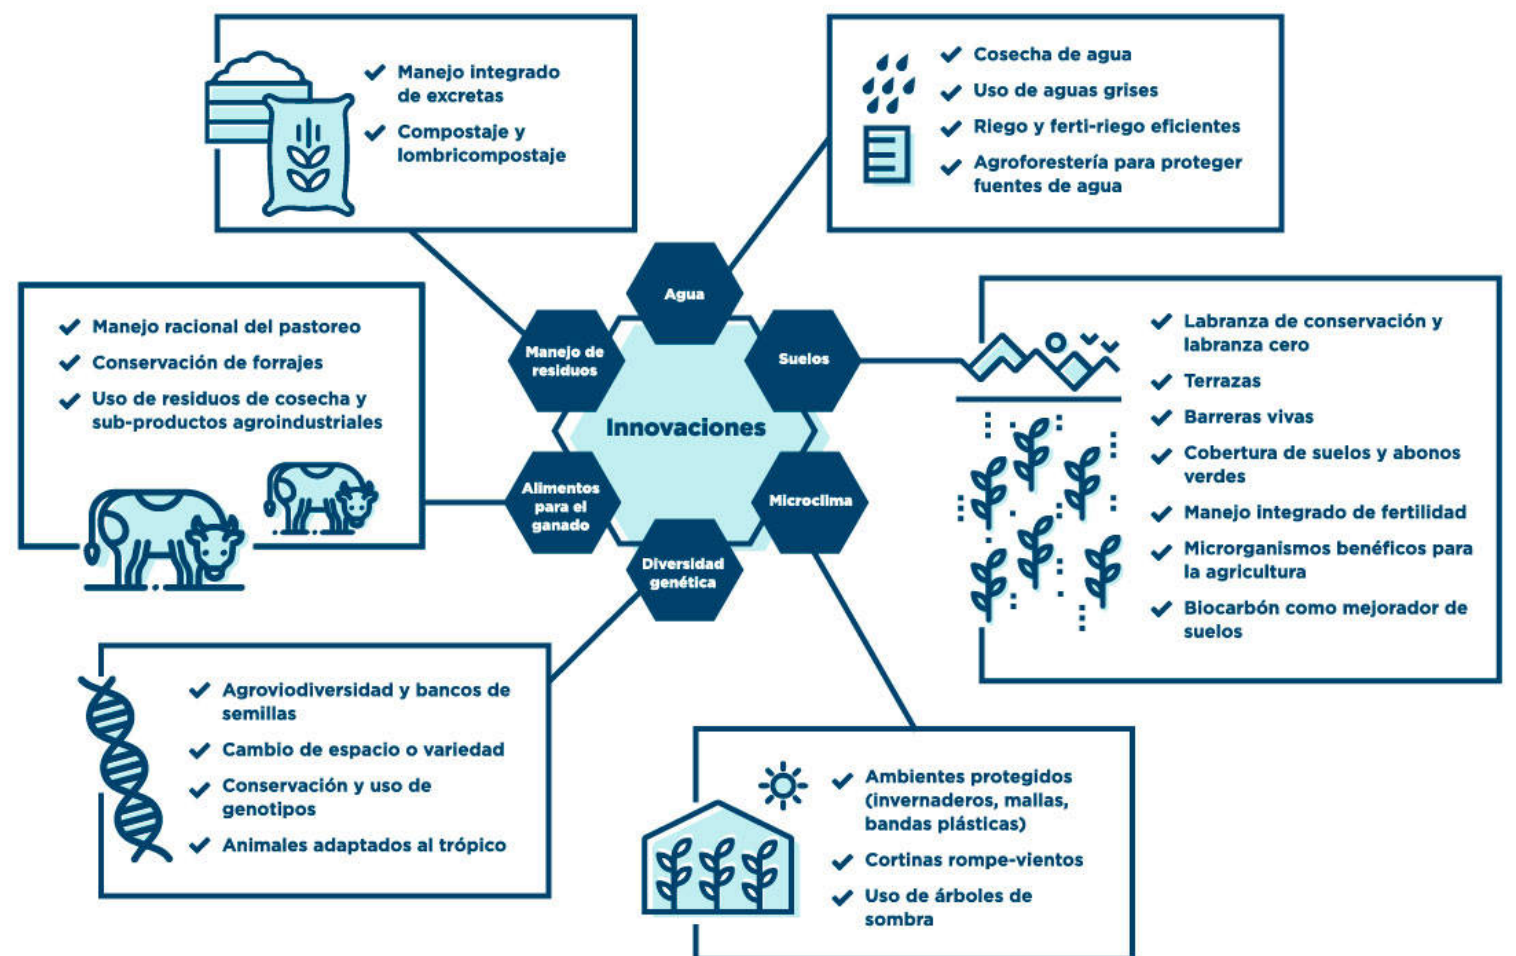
Manejo integrado de excretas

Compostaje y lombricompostaje

Cosecha de agua

Uso de aguas grises

Riego y ferti-riego eficientes

Agroforestería para proteger fuentes de agua

Manejo racional del pastoreo

Conservación de forrajes

Uso de residuos de cosecha y sub-productos agroindustriales

Agua

Manejo de residuos

Suelos

Innovaciones

Alimentos para el ganado

Microclima

Diversidad genética

Labranza de conservación y labranza cero

Terrazas

Barreras vivas

Cobertura de suelos y abonos verdes

Manejo integrado de fertilidad

Microrganismos benéficos para la agricultura

Biocarbón como mejorador de suelos

Agroviodiversidad y bancos de semillas

Cambio de espacio o variedad

Conservación y uso de genotipos

Animales adaptados al trópico

Ambientes protegidos (invernaderos, mallas, bandas plásticas)

Cortinas rompe-vientos

Uso de árboles de sombra